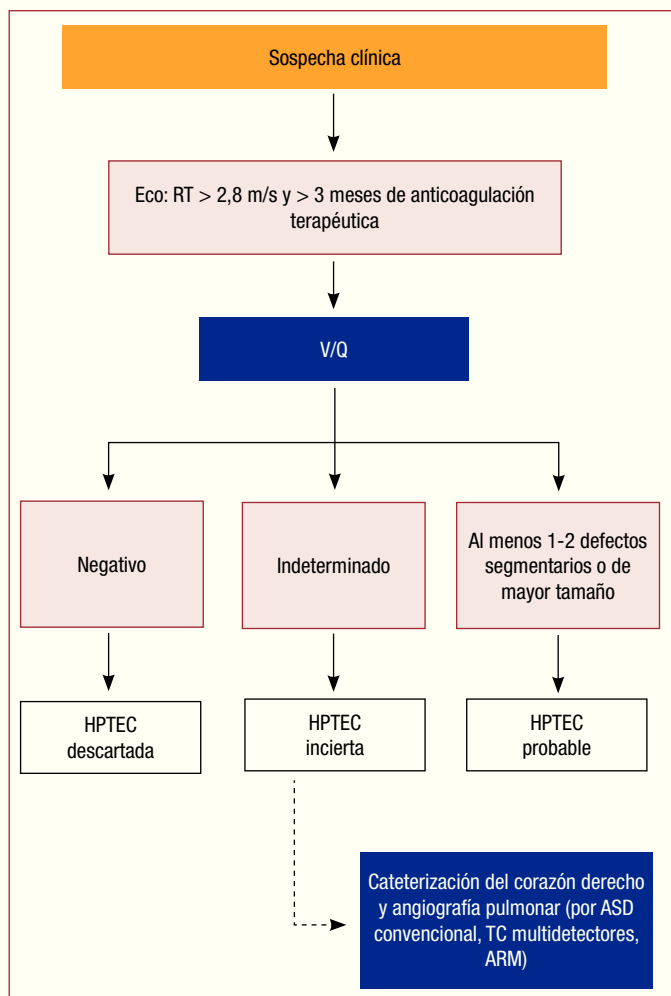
Sospecha clínica

Eco: RT > 2,8 m/s y > 3 meses de anticoagulación terapéutica

V/Q

Negativo

Indeterminado

Al menos 1-2 defectos segmentarios o de mayor tamaño

HPTEC descartada

HPTEC incierta

HPTEC probable

Cateterización del corazón derecho y angiografía pulmonar (por ASD convencional, TC multidetectores, ARM)